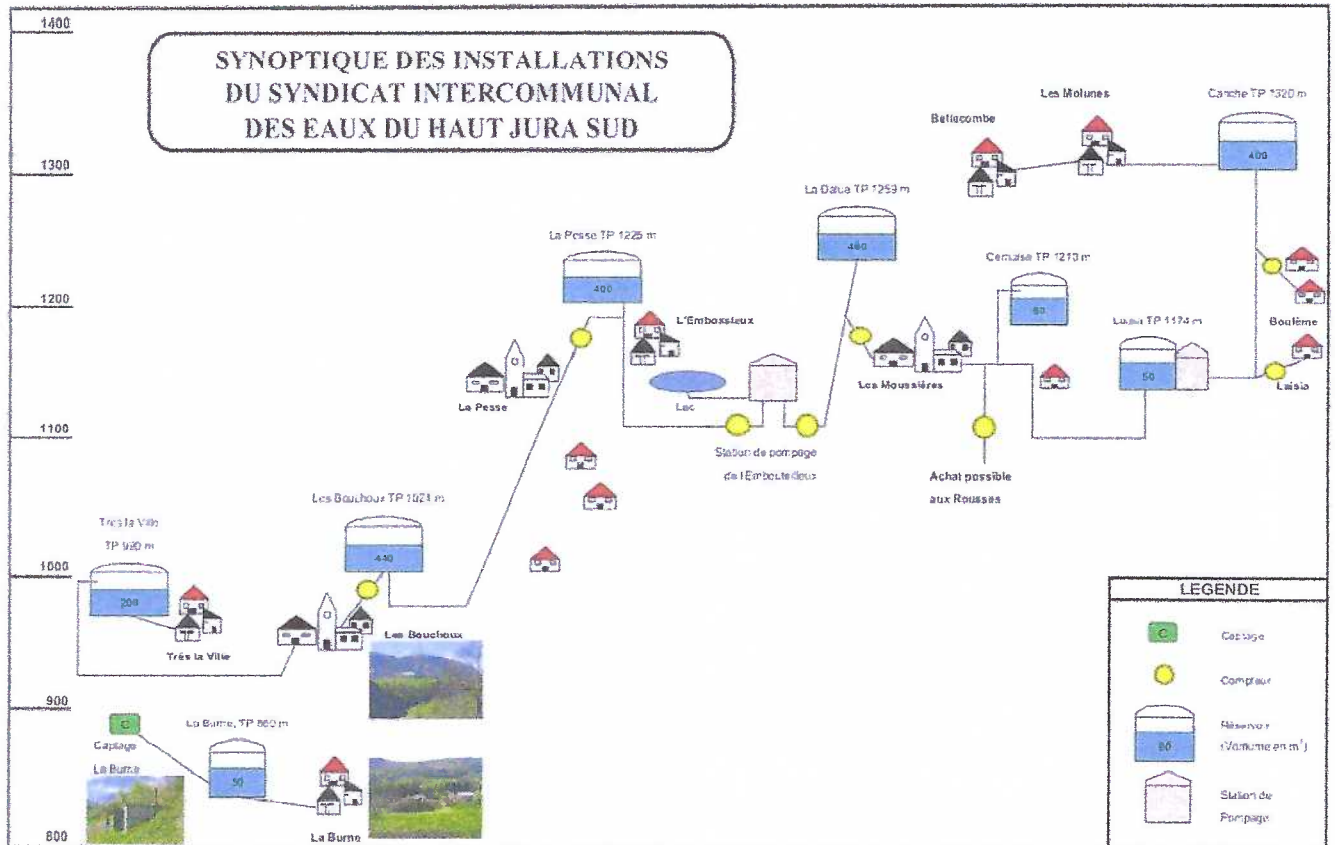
1400

SYNOPTIQUE DES INSTALLATIONS DU SYNDICAT INTERCOMMUNAL DES EAUX DU HAUT JURA SUD

1300

1200

1100

1000

900

800

Les Molunes

Bellecombe

Canche TP 1320 m

400

La Dalua TP 1259 m

400

La Pesse TP 1225 m

400

Cernaise TP 1210 m

60

L'Embossieux

Loubr TP 1174 m

50

Boulème

Laisia

La Pesse

Lac

Les Moussières

Station de pompage de l'Embouteilleux

Achat possible aux Rousses

Les Bouchoux TP 1021 m

440

Très la Ville TP 920 m

200

Très la Ville

Les Bouchoux

C

Captage

La Burne

La Burne, TP 860 m

50

La Burne

LEGENDE

C

Captage

Compteur

Réservoir (Volume en m$^3$)

80

Station de Pompage